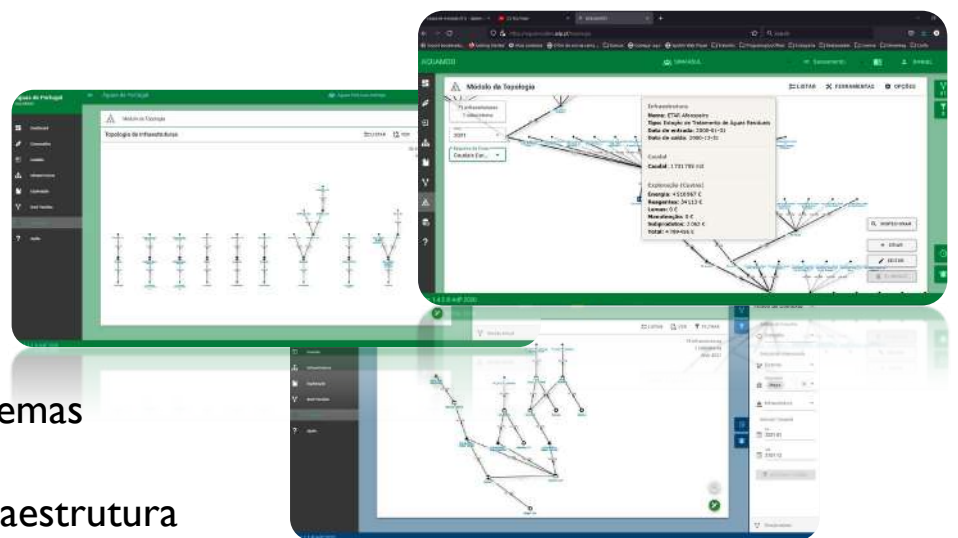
Águas de Portugal

Águas de Portugal

Dashboard

Comunidades

Modelo

Infraestruturas

Exploração

Gestão

Ajuda

Módulo de Topologia

Topologia de infraestruturas

LISTAR

AQUAMOD

Módulo de Topologia

LISTAR

FERRAMENTAS

OPÇÕES

Infraestruturas
1 selecionada

2021

Caudais (m³)

Infraestrutura
Nome: ETAR Alenquerre
Tipo: Estação de Tratamento de Águas Residuais
Data de entrada: 2000-01-01
Data de saída: 2060-12-31

Caudal
Caudal: 1 731 785 m3

Exploração (Custos)
Energia: 4 518 967 €
Reagentes: 34 113 €
Lamas: 0 €
Manutenções: 0 €
Subprodutos: 2 062 €
Total: 4 789 466 €

EDITAR

EXCLUIR

Infraestrutura

Exploração

Gestão

Ajuda

LISTAR

VER

FILTRAR

2021-01

2021-12

emas

aestrutura